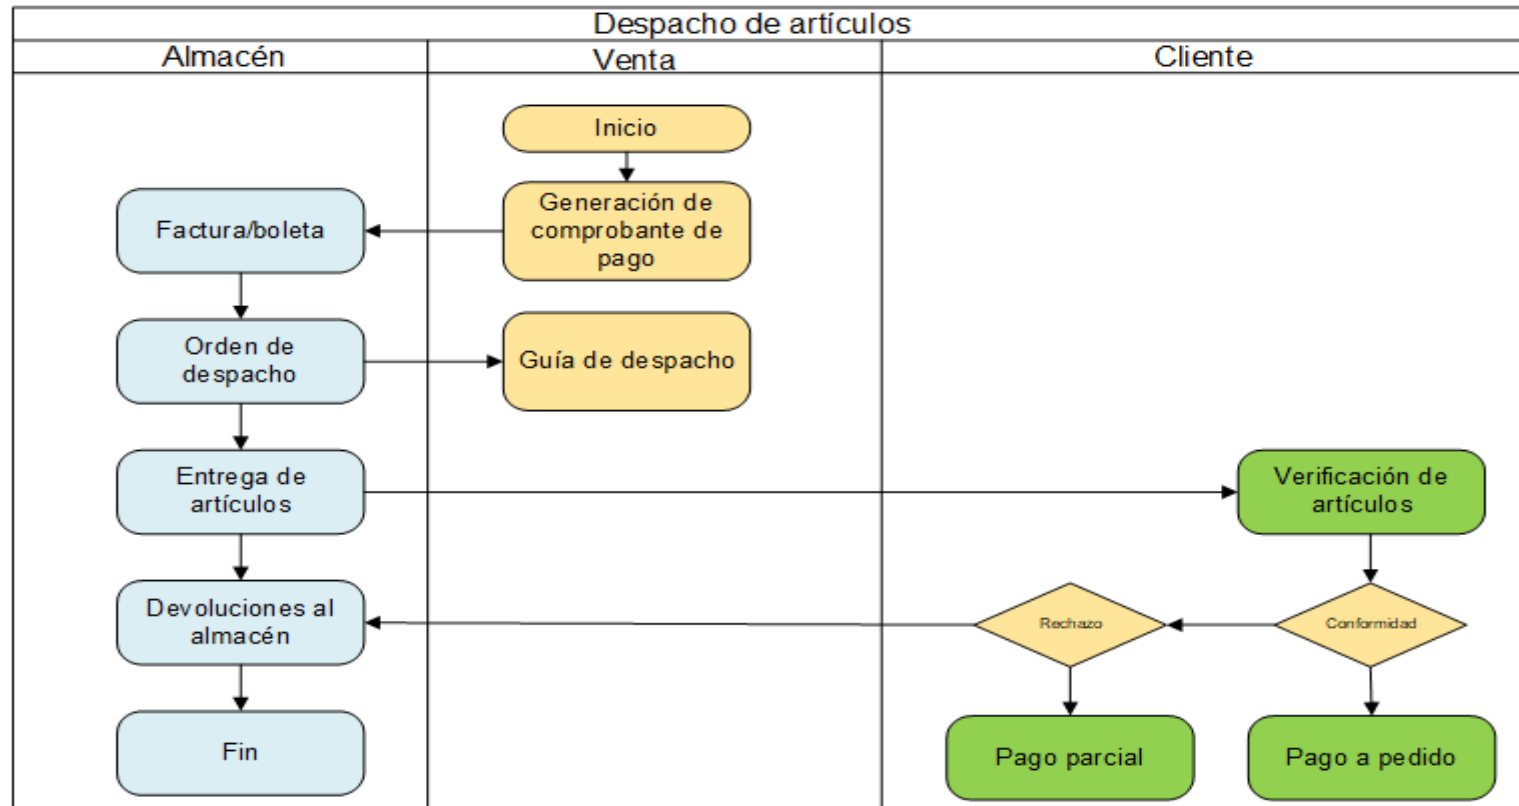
Despacho de artículos

Almacén

Venta

Cliente

Inicio

Generación de comprobante de pago

Factura/boleta

Orden de despacho

Guía de despacho

Entrega de artículos

Verificación de artículos

Devoluciones al almacén

Rechazo

Conformidad

Fin

Pago parcial

Pago a pedido